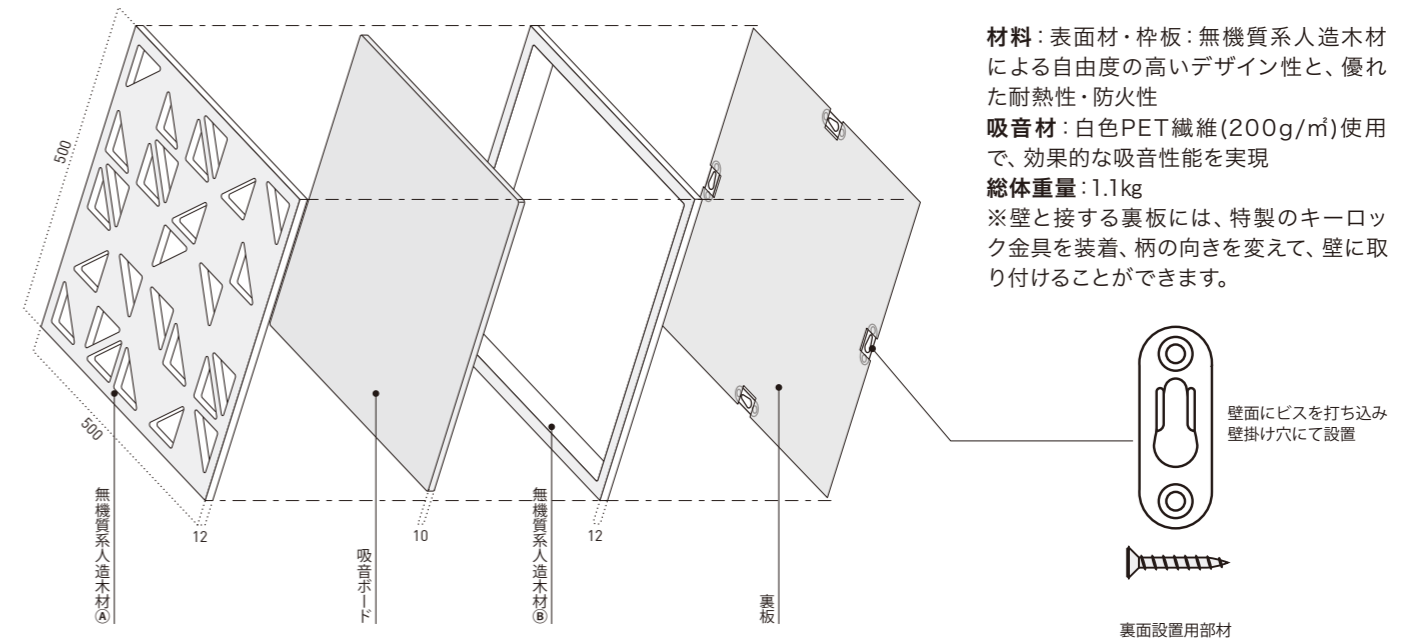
500

500

12

10

12

無機質系人造木材Ⓐ

吸音ボード

無機質系人造木材Ⓑ

裏板

**材料**：表面材・枠板：無機質系人造木材による自由度の高いデザイン性と、優れた耐熱性・防火性
**吸音材**：白色PET繊維(200g/㎡)使用で、効果的な吸音性能を実現
**総体重量**：1.1kg
※壁と接する裏板には、特製のキーロック金具を装着、柄の向きを変えて、壁に取り付けることができます。

壁面にビスを打ち込み壁掛け穴にて設置

裏面設置用部材